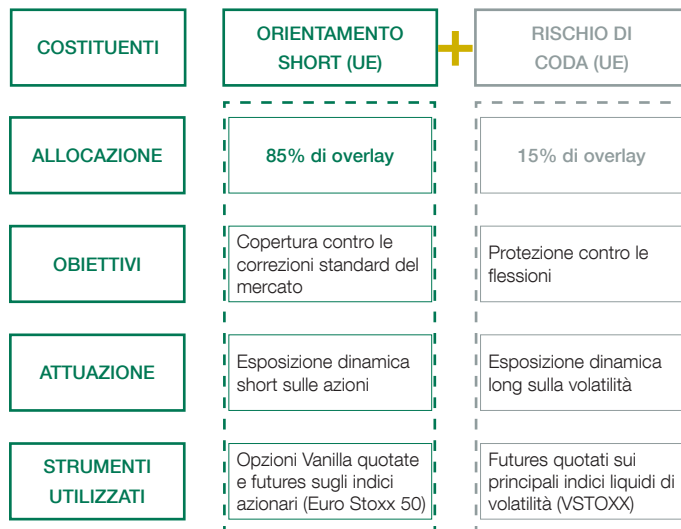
| COSTITUENTI | ORIENTAMENTO SHORT (UE) | + | RISCHIO DI CODA (UE) |
|---|---|---|---|
| ALLOCAZIONE | 85% di overlay | | 15% di overlay |
| OBIETTIVI | Copertura contro le correzioni standard del mercato | | Protezione contro le flessioni |
| ATTUAZIONE | Esposizione dinamica short sulle azioni | | Esposizione dinamica long sulla volatilità |
| STRUMENTI UTILIZZATI | Opzioni Vanilla quotate e futures sugli indici azionari (Euro Stoxx 50) | | Futures quotati sui principali indici liquidi di volatilità (VSTOXX) |